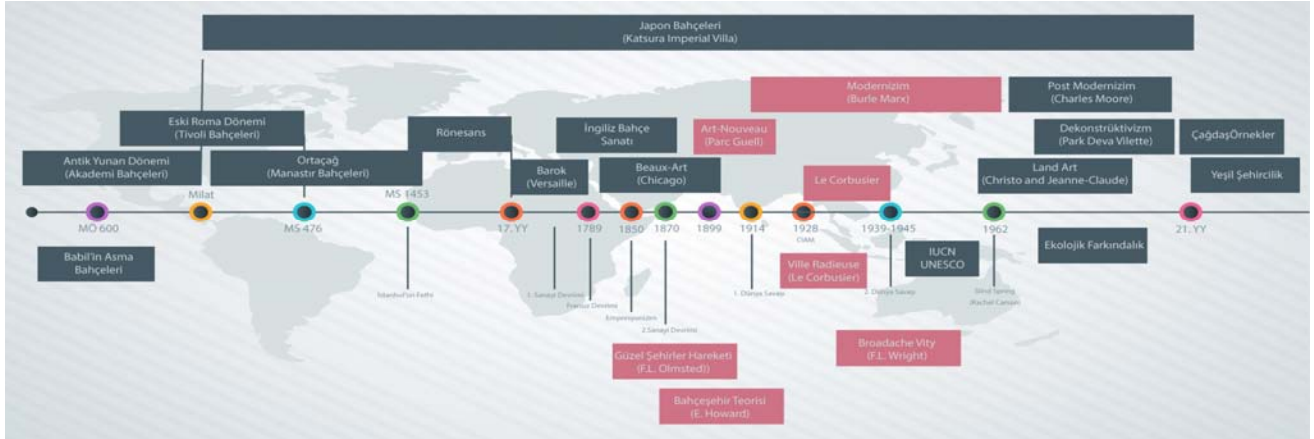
Japon Bahçeleri
(Katsura Imperial Villa)

Eski Roma Dönemi
(Tivoli Bahçeleri)

Antik Yunan Dönemi
(Akademi Bahçeleri)

Ortaçağ
(Manastır Bahçeleri)

Rönesans

İngiliz Bahçe Sanatı

Art-Nouveau
(Parc Guell)

Modernizim
(Burle Marx)

Post Modernizim
(Charles Moore)

Dekonstrüktivizm
(Park Deva Vilette)

ÇağdaşÖrnekler

Barok
(Versaille)

Beaux-Art
(Chicago)

Le Corbusier

Land Art
(Christo and Jeanne-Claude)

Yeşil Şehircilik

Milat

MS 1453

MÖ 600

MS 476

17. YY

1789

1850

1870

1899

1914

1928

CIAM

1939-1945

1962

21. YY

Babil'in Asma Bahçeleri

İstanbul'un Fethi

1. Sanayi Devrimi

Fransız Devrimi

Empresyonizm

2.Sanayi Devrimi

1. Dünya Savaşı

Ville Radieuse
(Le Corbusier)

2. Dünya Savaşı

IUCN
UNESCO

Silent Spring
(Rachel Carson)

Ekolojik Farkındalık

Güzel Şehirler Hareketi
(F.L. Olmsted))

Broadache Vity
(F.L. Wright)

Bahçeşehir Teorisi
(E. Howard)